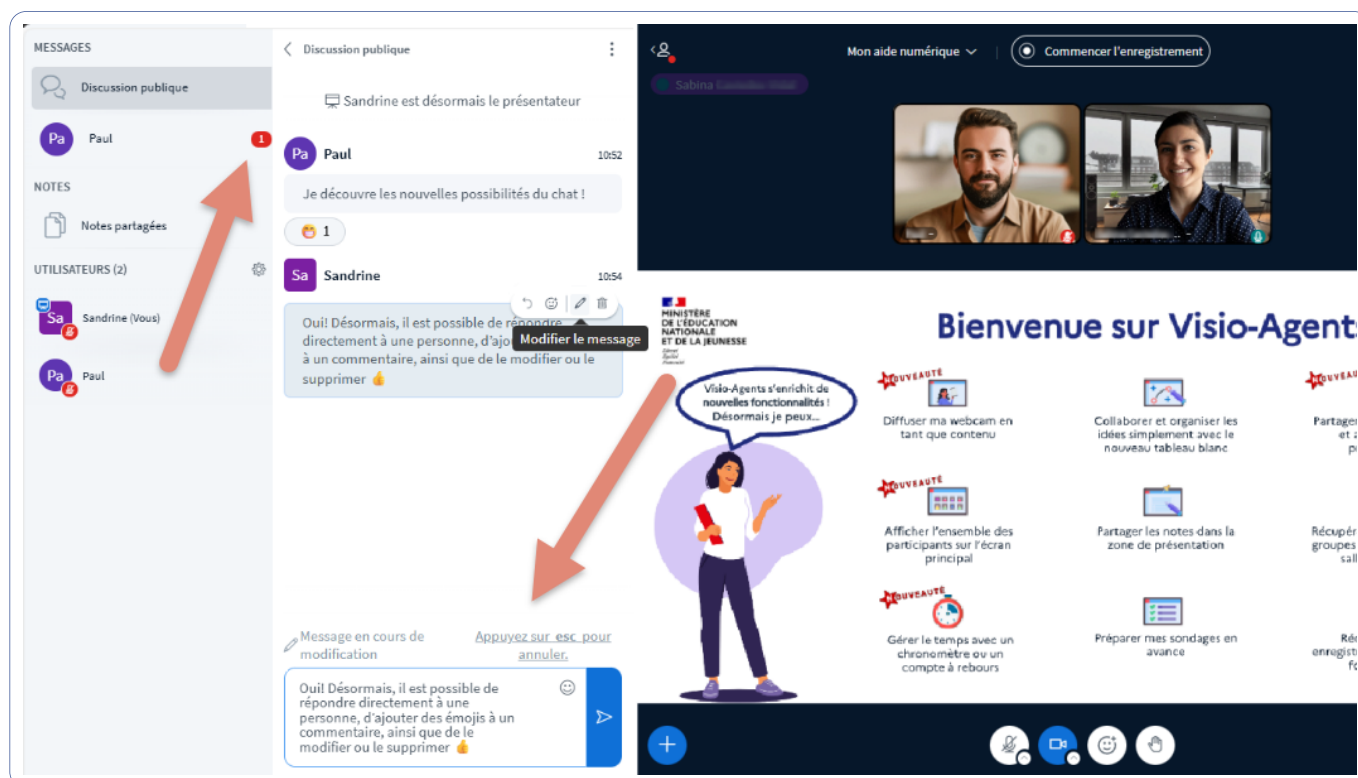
MESSAGES

Discussion publique

Pa Paul 1

NOTES

Notes partagées

UTILISATEURS (2)

Sa Sandrine (Vous)

Pa Paul

Discussion publique

Sandrine est désormais le présentateur

Pa Paul 10:52

Je découvre les nouvelles possibilités du chat !

1

Sa Sandrine 10:54

Oui! Désormais, il est possible de répondre directement à une personne, d'ajou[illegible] à un commentaire, ainsi que de le modifier ou le supprimer 👍

Modifier le message

Message en cours de modification

Appuyez sur esc pour annuler.

Oui! Désormais, il est possible de répondre directement à une personne, d'ajouter des émojis à un commentaire, ainsi que de le modifier ou le supprimer 👍

Sabina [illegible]

Mon aide numérique

Commencer l'enregistrement

MINISTÈRE DE L'ÉDUCATION NATIONALE ET DE LA JEUNESSE

Liberté Égalité Fraternité

Bienvenue sur Visio-Agents

Visio-Agents s'enrichit de nouvelles fonctionnalités ! Désormais je peux...

NOUVEAUTÉ

Diffuser ma webcam en tant que contenu

Collaborer et organiser les idées simplement avec le nouveau tableau blanc

NOUVEAUTÉ

Partager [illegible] et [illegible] p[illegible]

NOUVEAUTÉ

Afficher l'ensemble des participants sur l'écran principal

Partager les notes dans la zone de présentation

Récupér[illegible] groupes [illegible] sall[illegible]

NOUVEAUTÉ

Gérer le temps avec un chronomètre ou un compte à rebours

Préparer mes sondages en avance

Ré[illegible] enregist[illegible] f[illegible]